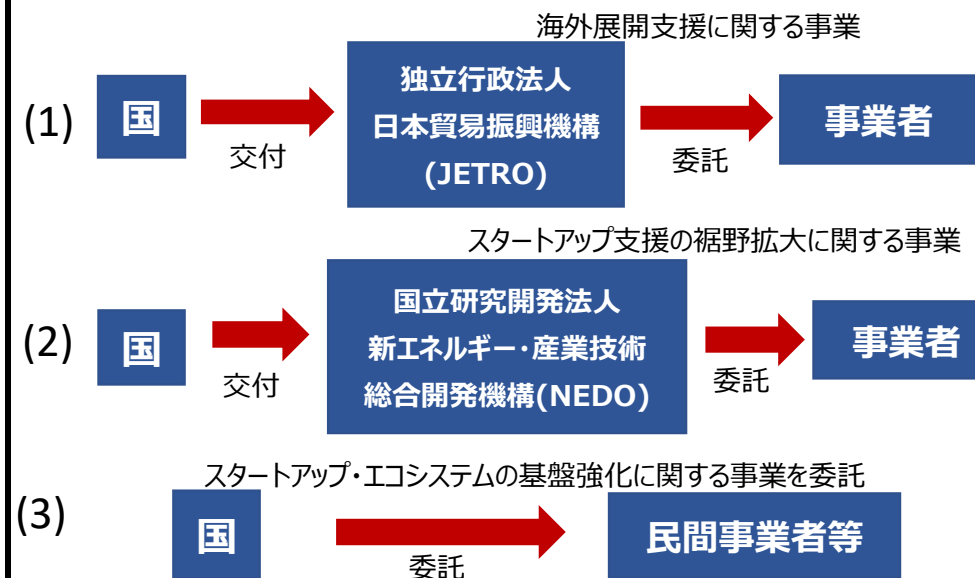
海外展開支援に関する事業

(1) 国 交付 独立行政法人 日本貿易振興機構 (JETRO) 委託 事業者

スタートアップ支援の裾野拡大に関する事業

(2) 国 交付 国立研究開発法人 新エネルギー・産業技術 総合開発機構(NEDO) 委託 事業者

スタートアップ・エコシステムの基盤強化に関する事業を委託

(3) 国 委託 民間事業者等